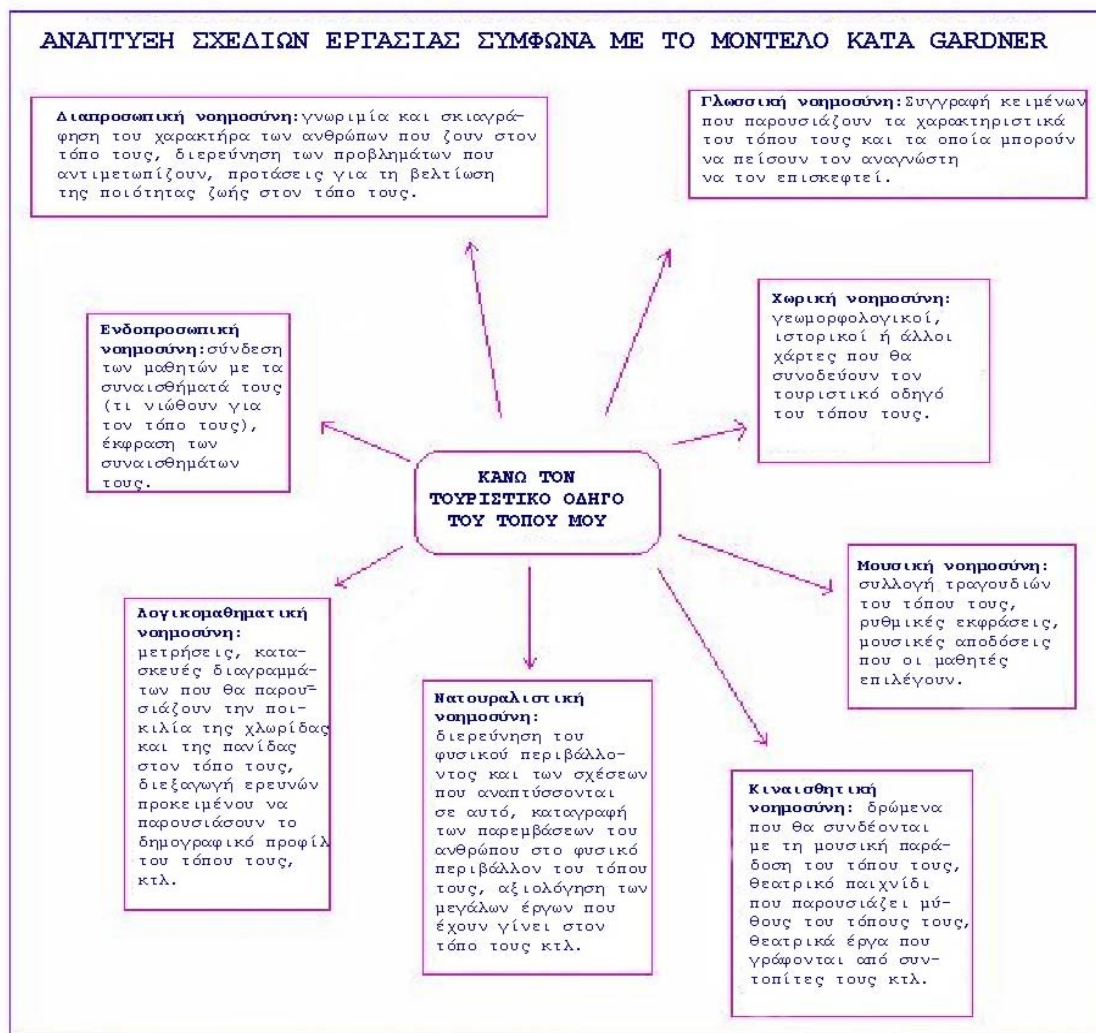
ΑΝΑΠΤΥΞΗ ΣΧΕΔΙΩΝ ΕΡΓΑΣΙΑΣ ΣΥΜΦΩΝΑ ΜΕ ΤΟ ΜΟΝΤΕΛΟ ΚΑΤΑ GARDNER

Διαπροσωπική νοημοσύνη:γνωριμία και σκιαγράφηση του χαρακτήρα των ανθρώπων που ζουν στον τόπο τους, διερεύνηση των προβλημάτων που αντιμετωπίζουν, προτάσεις για τη βελτίωση της ποιότητας ζωής στον τόπο τους.

Γλωσσική νοημοσύνη:Συγγραφή κειμένων που παρουσιάζουν τα χαρακτηριστικά του τόπου τους και τα οποία μπορούν να πείσουν τον αναγνώστη να τον επισκεφτεί.

Ενδοπροσωπική νοημοσύνη:σύνδεση των μαθητών με τα συναισθήματά τους (τι νιώθουν για τον τόπο τους), έκφραση των συναισθημάτων τους.

Χωρική νοημοσύνη: γεωμορφολογικοί, ιστορικοί ή άλλοι χάρτες που θα συνοδεύουν τον τουριστικό οδηγό του τόπου τους.

ΚΑΝΩ ΤΟΝ ΤΟΥΡΙΣΤΙΚΟ ΟΔΗΓΟ ΤΟΥ ΤΟΠΟΥ ΜΟΥ

Μουσική νοημοσύνη: συλλογή τραγουδιών του τόπου τους, ρυθμικές εκφράσεις, μουσικές αποδόσεις που οι μαθητές επιλέγουν.

Λογικομαθηματική νοημοσύνη: μετρήσεις, κατασκευές διαγραμμάτων που θα παρου=σιάζουν την ποικιλία της χλωρίδας και της πανίδας στον τόπο τους, διεξαγωγή ερευνών προκειμένου να παρουσιάσουν το δημογραφικό προφίλ του τόπου τους, κτλ.

Νατουραλιστική νοημοσύνη: διερεύνηση του φυσικού περιβάλλοντος και των σχέσεων που αναπτύσσονται σε αυτό, καταγραφή των παρεμβάσεων του ανθρώπου στο φυσικό περιβάλλον του τόπου τους, αξιολόγηση των μεγάλων έργων που έχουν γίνει στον τόπο τους κτλ.

Κιναισθητική νοημοσύνη: δρώμενα που θα συνδέονται με τη μουσική παράδοση του τόπου τους, θεατρικό παιχνίδι που παρουσιάζει μύθους του τόπους τους, θεατρικά έργα που γράφονται από συντοπίτες τους κτλ.